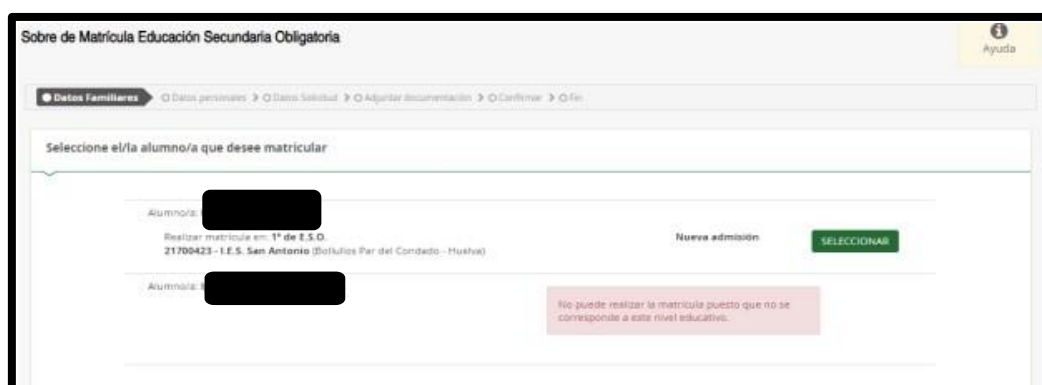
Sobre de Matrícula Educación Secundaria Obligatoria

Ayuda

● Datos Familiares > ○ Datos personales > ○ Datos Solicitud > ○ Adjuntar documentación > ○ Confirmar > ○ Fin

Seleccione el/la alumno/a que desee matricular

Alumno/a: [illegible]

Realizar matrícula en: 1º de E.S.O.
21700423 - I.E.S. San Antonio (Bollullos Par del Condado - Huelva)

Nueva admisión

SELECCIONAR

Alumno/a: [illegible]

No puede realizar la matrícula puesto que no se corresponde a este nivel educativo.